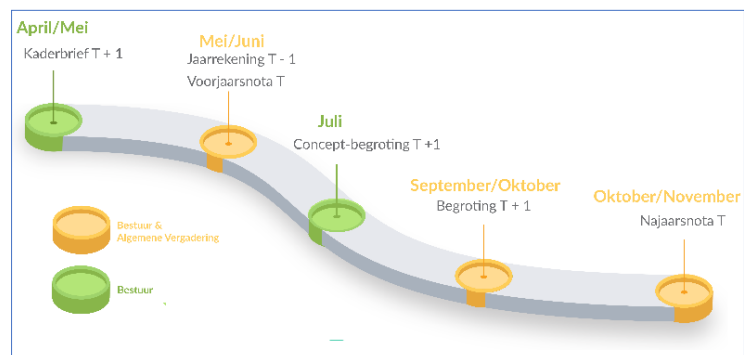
April/Mei
Kaderbrief T + 1

Mei/Juni
Jaarrekening T - 1
Voorjaarsnota T

Juli
Concept-begroting T +1

September/Oktober
Begroting T + 1

Oktober/November
Najaarsnota T

Bestuur & Algemene Vergadering

Bestuur